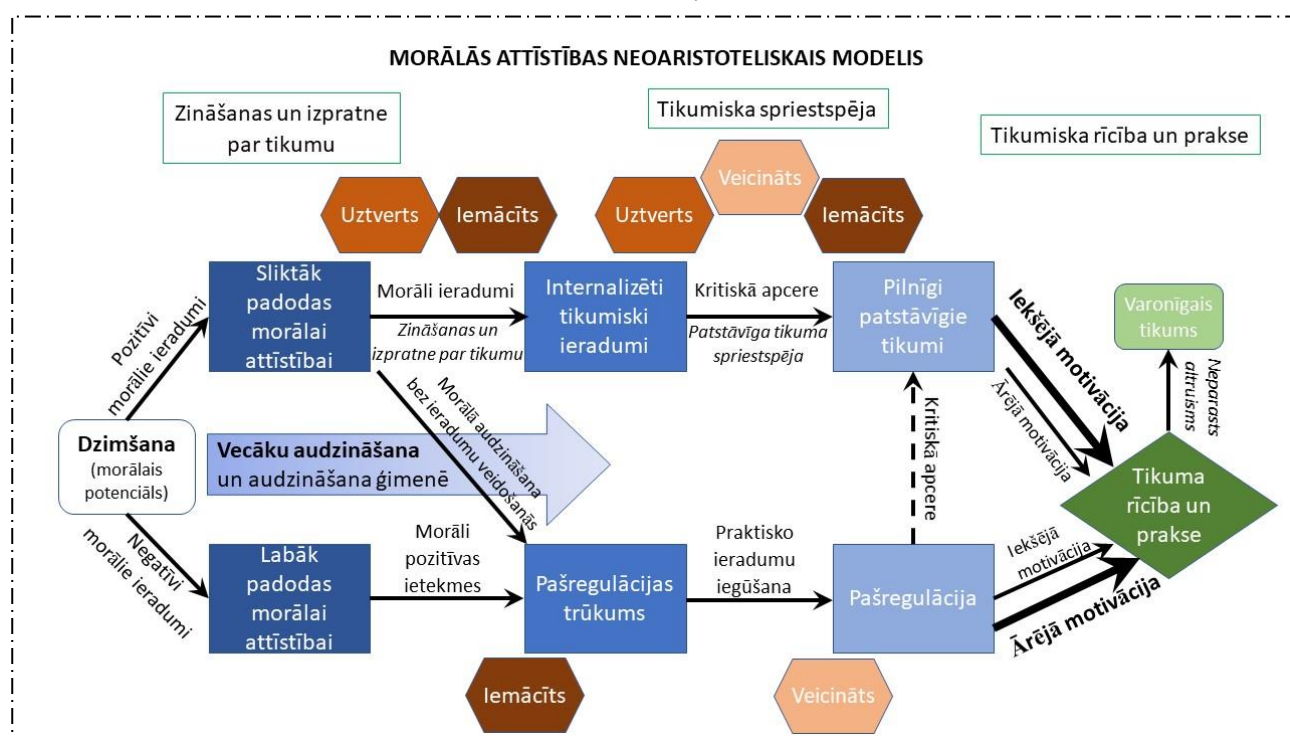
MORĀLĀS ATTĪSTĪBAS NEOARISTOTELISKAIS MODELIS

Zināšanas un izpratne par tikumu

Tikumiska spriestspēja

Tikumiska rīcība un prakse

Veicināts

Uztverts

Iemācīts

Uztverts

Iemācīts

Sliktāk padodas morālai attīstībai

Morāli ieradumi

Zināšanas un izpratne par tikumu

Internalizēti tikumiski ieradumi

Kritiskā apcere

Patstāvīga tikuma spriestspēja

Pilnīgi patstāvīgie tikumi

Iekšējā motivācija

Varonīgais tikums

Neparasts altruisms

Ārējā motivācija

Pozitīvi morālie ieradumi

Morālā audzināšana bez ieradumu veidošanās

Kritiskā apcere

Dzimšana (morālais potenciāls)

Vecāku audzināšana un audzināšana ģimenē

Tikuma rīcība un prakse

Negatīvi morālie ieradumi

Labāk padodas morālai attīstībai

Morāli pozitīvas ietekmes

Pašregulācijas trūkums

Praktisko ieradumu iegūšana

Pašregulācija

Iekšējā motivācija

Ārējā motivācija

Iemācīts

Veicināts